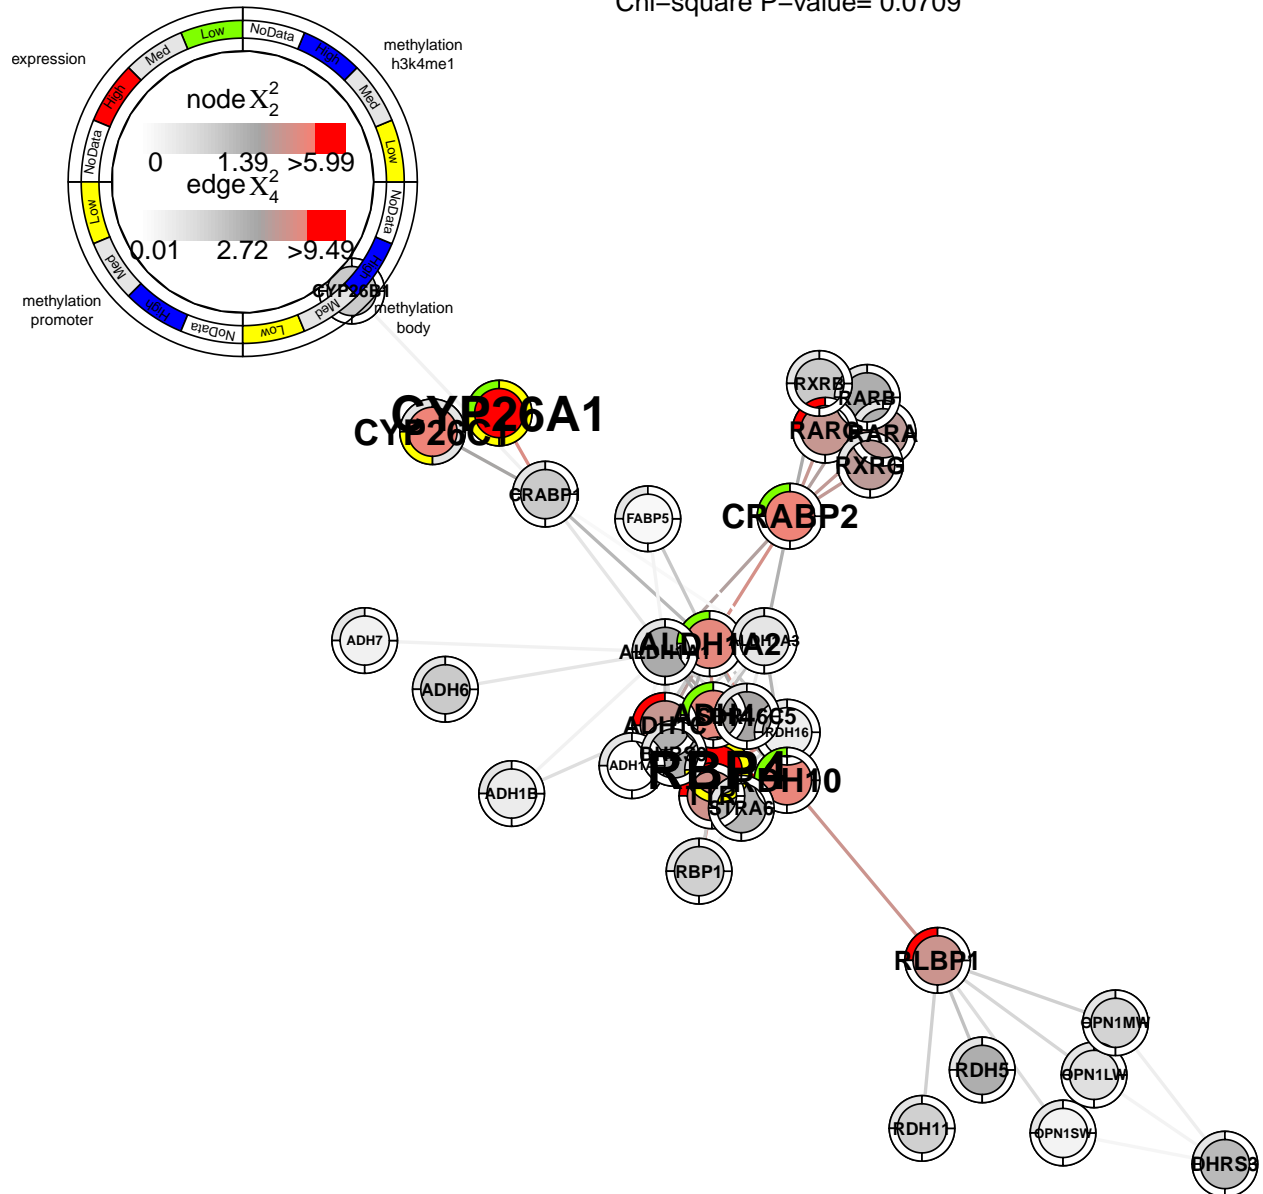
Chi–square P–value= 0.0709

expression
methylation h3k4me1
methylation promoter
methylation body
Low NoData High Med Low NoData High Med Low NoData High Med Low NoData High Med

node $X_2^2$
0 1.39 >5.99
edge $X_4^2$
0.01 2.72 >9.49

CYP26B1
CYP26A1
CYP26C1
CRABP1
FABP5
CRABP2
RXRB
RARB
RARG
RARA
RXRG
ADH7
ADH6
ALDH1A1
ALDH1A2
ALDH1A3
ADH1C
ADH4
ADH5
RDH16
ADH1A
RBP4
RDH10
ADH1B
STRA6
RBP1
RLBP1
OPN1MW
RDH5
OPN1LW
RDH11
OPN1SW
DHRS3